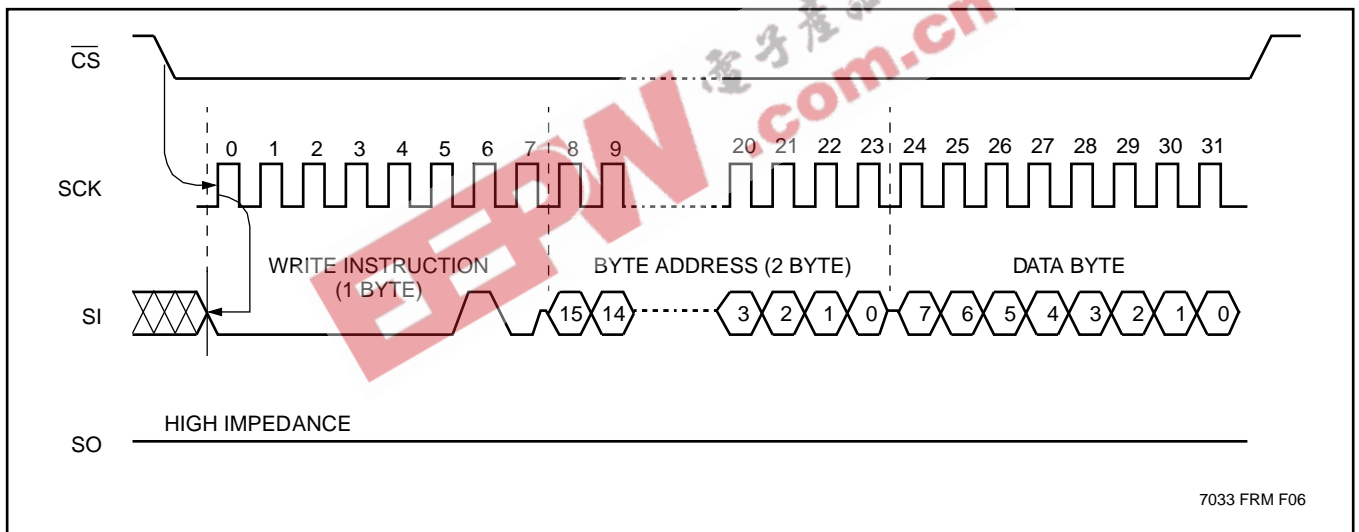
$\overline{CS}$

SCK

0 1 2 3 4 5 6 7 8 9 20 21 22 23 24 25 26 27 28 29 30 31

WRITE INSTRUCTION (1 BYTE)

BYTE ADDRESS (2 BYTE)

DATA BYTE

SI

15 14 3 2 1 0 7 6 5 4 3 2 1 0

HIGH IMPEDANCE

SO

7033 FRM F06

电子产品 .com.cn EEPW